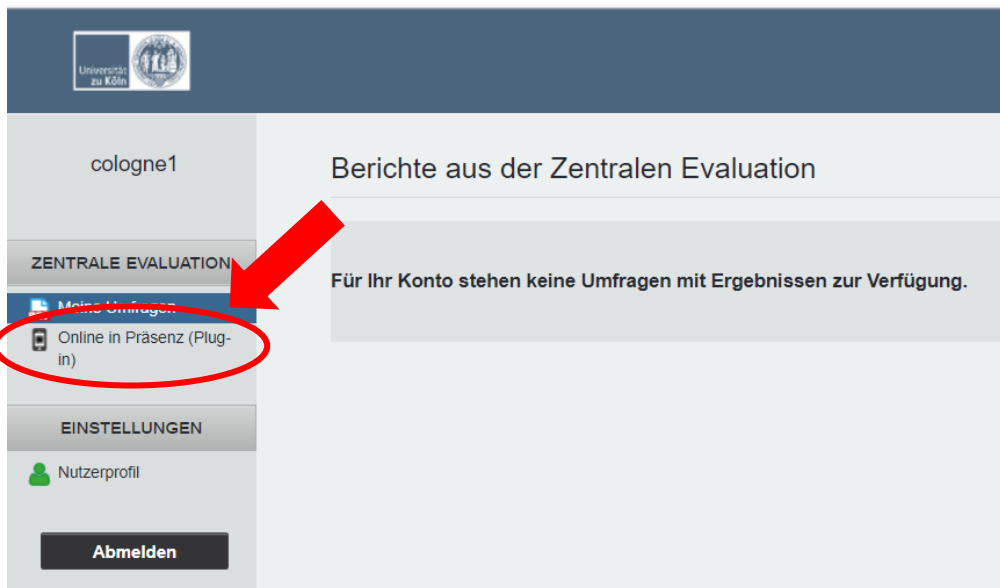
Universität zu Köln

cologne1

ZENTRALE EVALUATION

Meine Umfragen

Online in Präsenz (Plug-in)

EINSTELLUNGEN

Nutzerprofil

Abmelden

Berichte aus der Zentralen Evaluation

Für Ihr Konto stehen keine Umfragen mit Ergebnissen zur Verfügung.